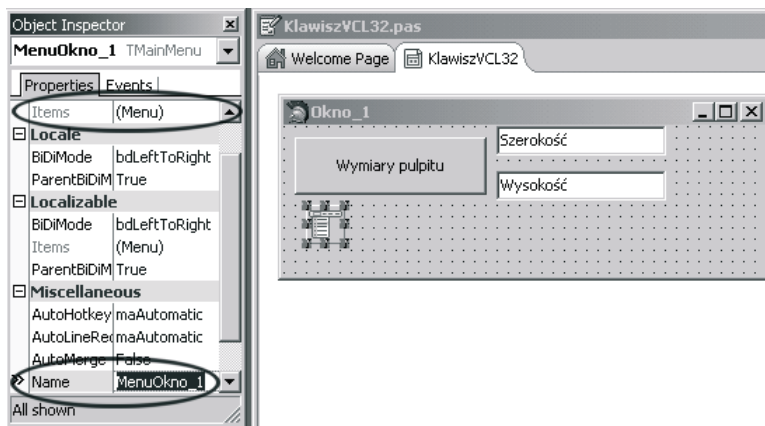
Object Inspector

MenuOkno_1 TMainMenu

Properties | Events

| | |
|---|---|
| Items | (Menu) |
| ⊟ Locale | |
| BiDiMode | bdLeftToRight |
| ParentBiDiM | True |
| ⊟ Localizable | |
| BiDiMode | bdLeftToRight |
| Items | (Menu) |
| ParentBiDiM | True |
| ⊟ Miscellaneous | |
| AutoHotkey | maAutomatic |
| AutoLineRec | maAutomatic |
| AutoMerge | False |
| Name | MenuOkno_1 |

All shown

KlawiszVCL32.pas

Welcome Page | KlawiszVCL32

Okno_1

Wymiary pulpitu

Szerokość

Wysokość